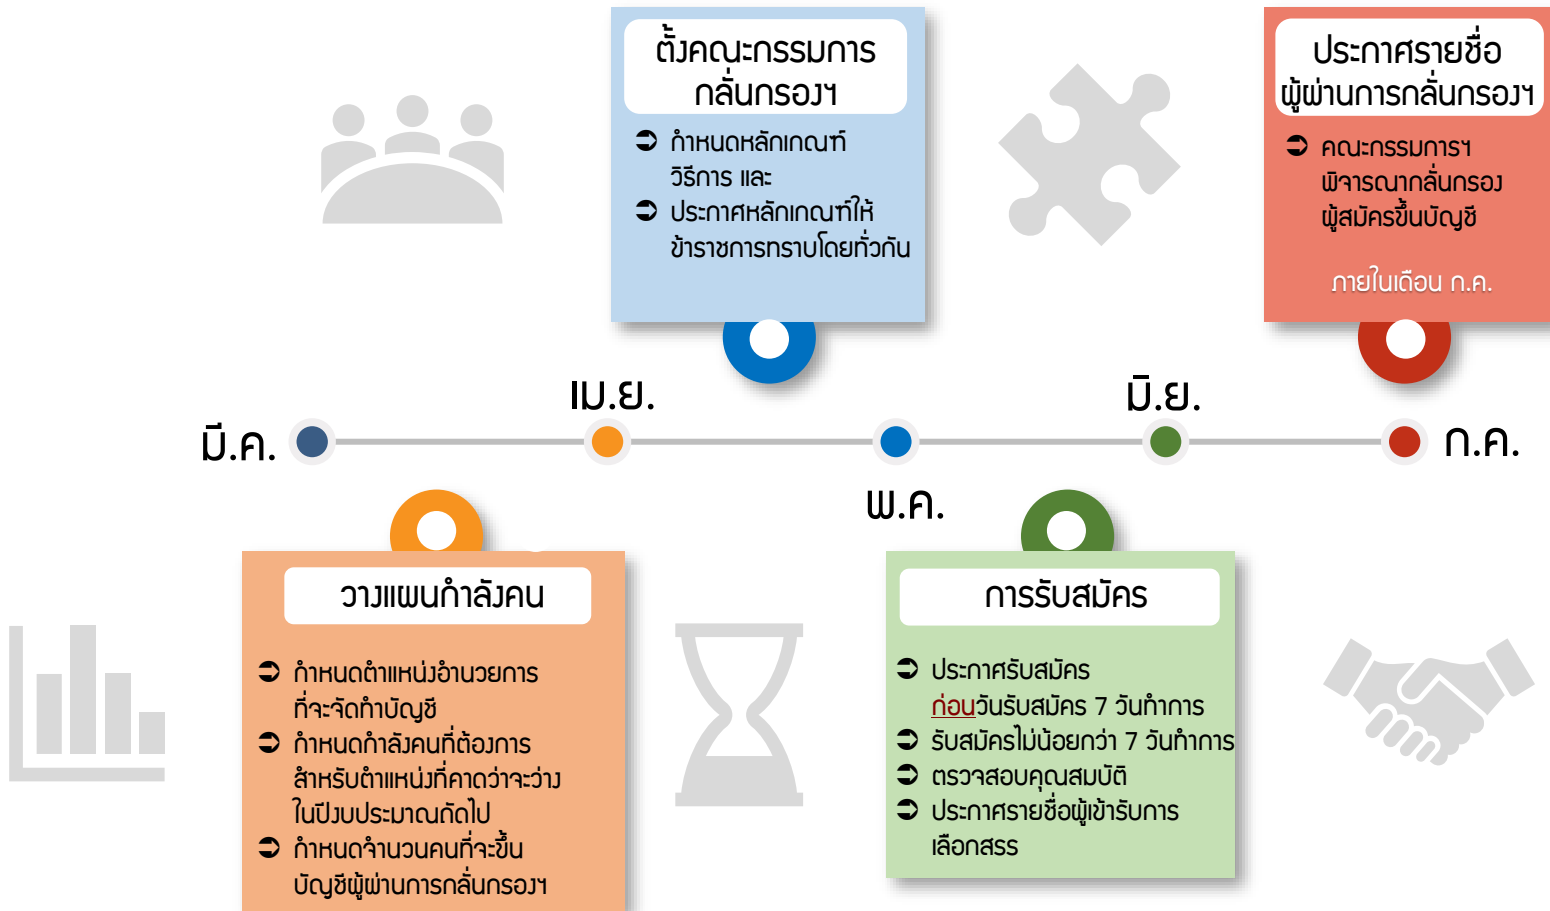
ตั้งคณะกรรมการกลั่นกรองฯ

➲ กำหนดหลักเกณฑ์วิธีการ และ
➲ ประกาศหลักเกณฑ์ให้ข้าราชการทราบโดยทั่วกัน

ประกาศรายชื่อผู้ผ่านการกลั่นกรองฯ

➲ คณะกรรมการฯ พิจารณากลั่นกรองผู้สมัครขึ้นบัญชี

ภายในเดือน ก.ค.

มี.ค.

เม.ย.

พ.ค.

มิ.ย.

ก.ค.

วางแผนกำลังคน

➲ กำหนดตำแหน่งอำนวยการที่จะจัดทำบัญชี
➲ กำหนดกำลังคนที่ต้องการสำหรับตำแหน่งที่คาดว่าจะว่างในปีงบประมาณถัดไป
➲ กำหนดจำนวนคนที่จะขึ้นบัญชีผู้ผ่านการกลั่นกรองฯ

การรับสมัคร

➲ ประกาศรับสมัคร ก่อนวันรับสมัคร 7 วันทำการ
➲ รับสมัครไม่น้อยกว่า 7 วันทำการ
➲ ตรวจสอบคุณสมบัติ
➲ ประกาศรายชื่อผู้เข้ารับการเลือกสรร